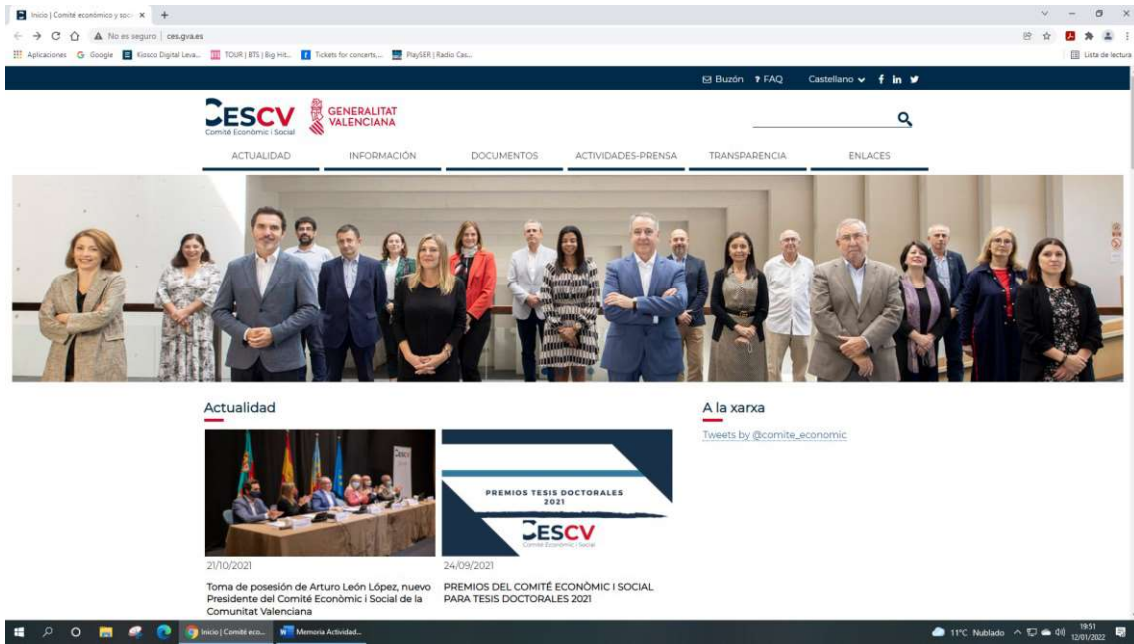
Inicio | Comité económico y soci ×

No es seguro | ces.gva.es

Aplicaciones Google Kiosco Digital Leva... TOUR | BTS | Big Hit... Tickets for concerts,... PlaySER | Radio Cas...

Lista de lectura

Buzón ? FAQ Castellano

CESCV Comitè Econòmic i Social

GENERALITAT VALENCIANA

ACTUALIDAD INFORMACIÓN DOCUMENTOS ACTIVIDADES-PRENSA TRANSPARENCIA ENLACES

Actualidad

21/10/2021

Toma de posesión de Arturo León López, nuevo Presidente del Comitè Econòmic i Social de la Comunitat Valenciana

PREMIOS TESIS DOCTORALES 2021

CESCV Comitè Econòmic i Social

24/09/2021

PREMIOS DEL COMITÉ ECONÒMIC I SOCIAL PARA TESIS DOCTORALES 2021

A la xarxa

Tweets by @comite_economic

Inicio | Comité eco... Memoria Actividad...

11°C Nublado 19:51 12/01/2022